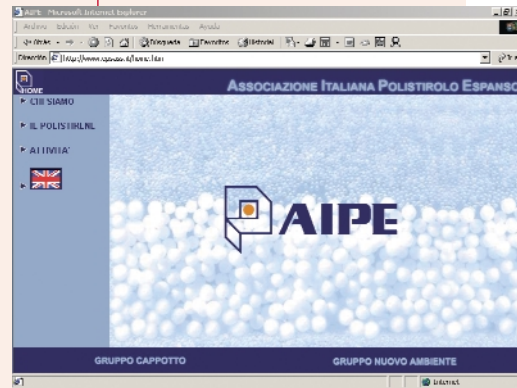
AIPE - Microsoft Internet Explorer

Archivo Edición Ver Favoritos Herramientas Ayuda

Atrás Búsqueda Favoritos Historial

Dirección http://www.epsass.it/home.htm

HOME

ASSOCIAZIONE ITALIANA POLISTIROLO ESPANSO

CHI SIAMO

IL POLISTIRENE

ATTIVITA'

AIPE

GRUPPO CAPPOTTO

GRUPPO NUOVO AMBIENTE

Internet